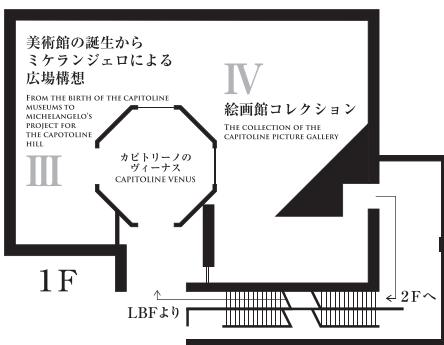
美術館の誕生からミケランジェロによる広場構想

FROM THE BIRTH OF THE CAPITOLINE MUSEUMS TO MICHELANGELO'S PROJECT FOR THE CAPOTOLINE HILL

III

IV

絵画館コレクション

THE COLLECTION OF THE CAPITOLINE PICTURE GALLERY

カピトリーノのヴィーナス
CAPITOLINE VENUS

1F

LBFより

2Fへ